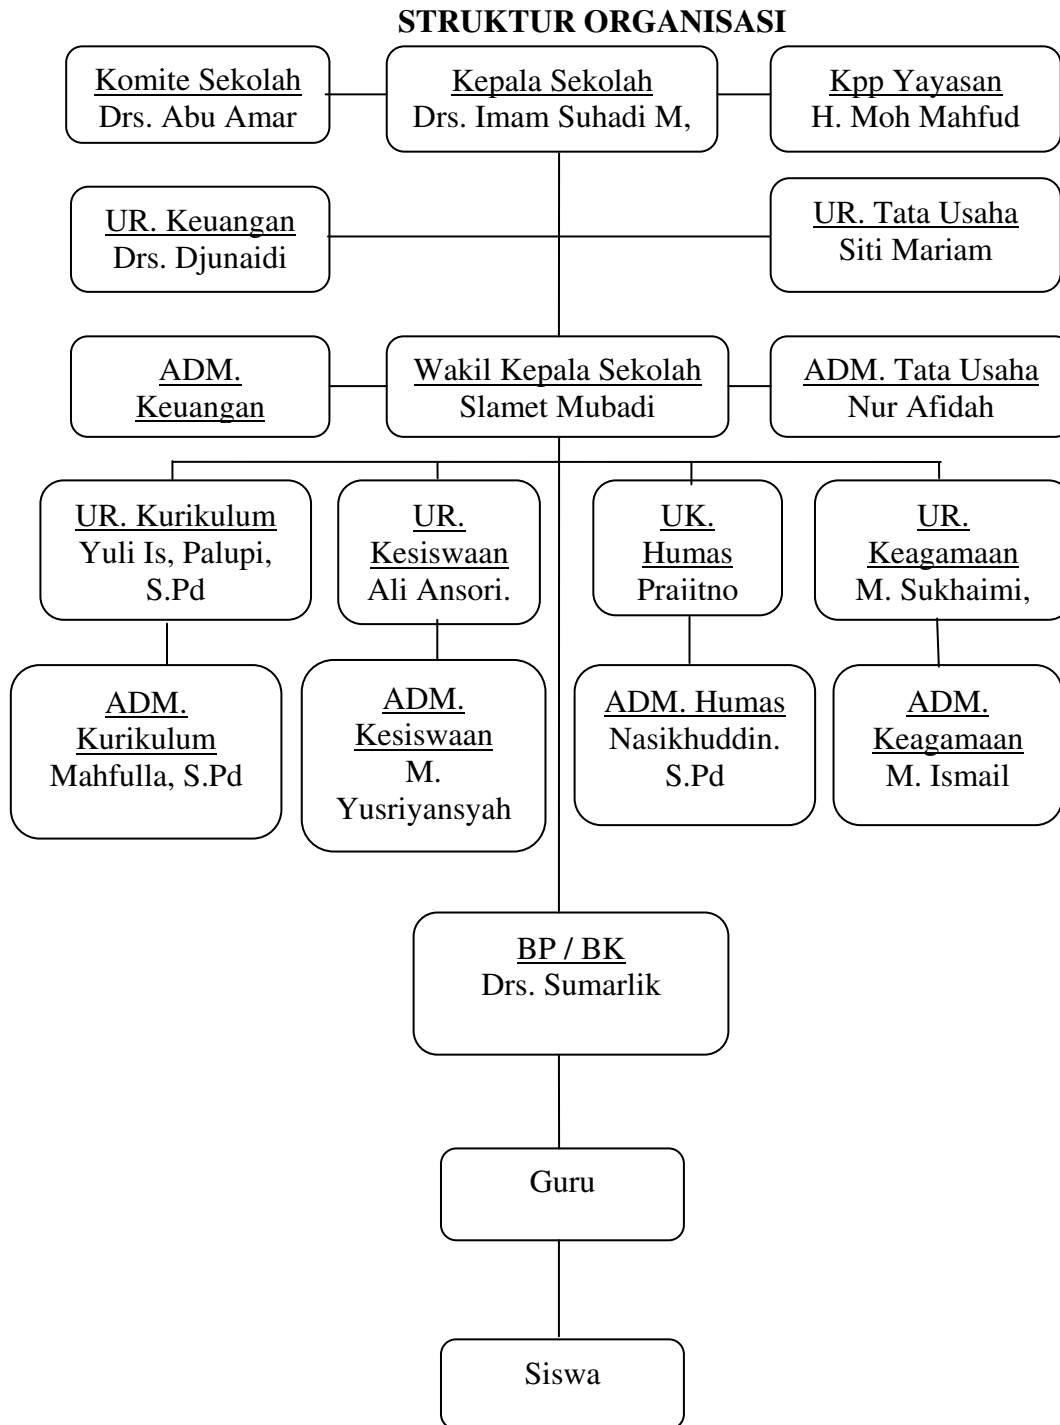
STRUKTUR ORGANISASI

Komite Sekolah
Drs. Abu Amar

Kepala Sekolah
Drs. Imam Suhadi M,

Kpp Yayasan
H. Moh Mahfud

UR. Keuangan
Drs. Djunaidi

UR. Tata Usaha
Siti Mariam

ADM. Keuangan

Wakil Kepala Sekolah
Slamet Mubadi

ADM. Tata Usaha
Nur Afidah

UR. Kurikulum
Yuli Is, Palupi, S.Pd

UR. Kesiswaan
Ali Ansori.

UK. Humas
Praiitno

UR. Keagamaan
M. Sukhaimi,

ADM. Kurikulum
Mahfulla, S.Pd

ADM. Kesiswaan
M. Yusriyansyah

ADM. Humas
Nasikhuddin. S.Pd

ADM. Keagamaan
M. Ismail

BP / BK
Drs. Sumarlik

Guru

Siswa